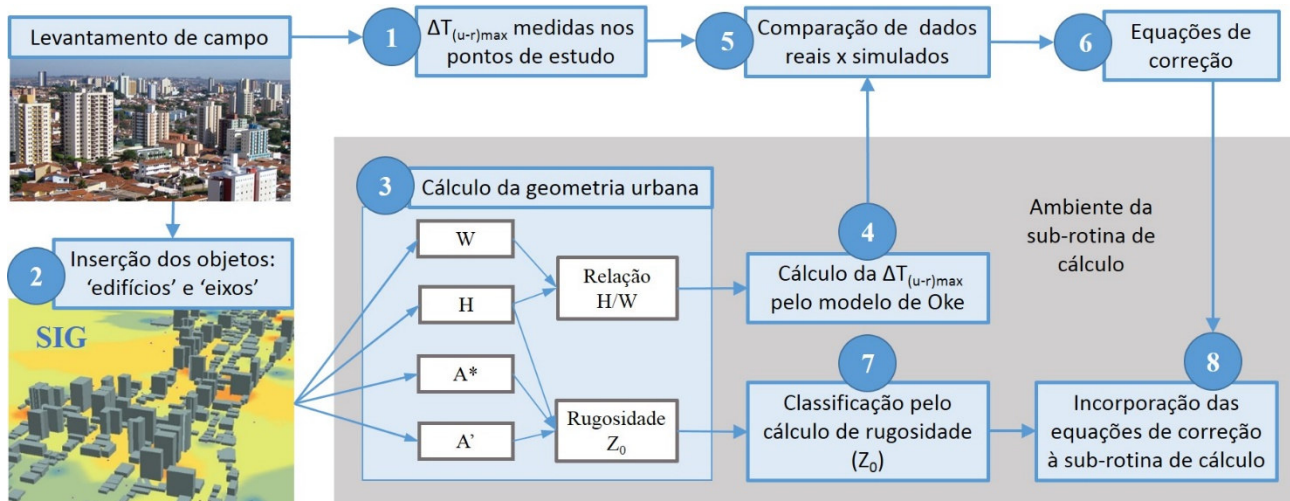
Levantamento de campo

1 $\Delta T_{(u-r)max}$ medidas nos pontos de estudo

5 Comparação de dados reais x simulados

6 Equações de correção

2 Inserção dos objetos: 'edifícios' e 'eixos'

SIG

3 Cálculo da geometria urbana

W

H

A*

A'

Relação H/W

Rugosidade $Z_0$

4 Cálculo da $\Delta T_{(u-r)max}$ pelo modelo de Oke

Ambiente da sub-rotina de cálculo

7 Classificação pelo cálculo de rugosidade ($Z_0$)

8 Incorporação das equações de correção à sub-rotina de cálculo